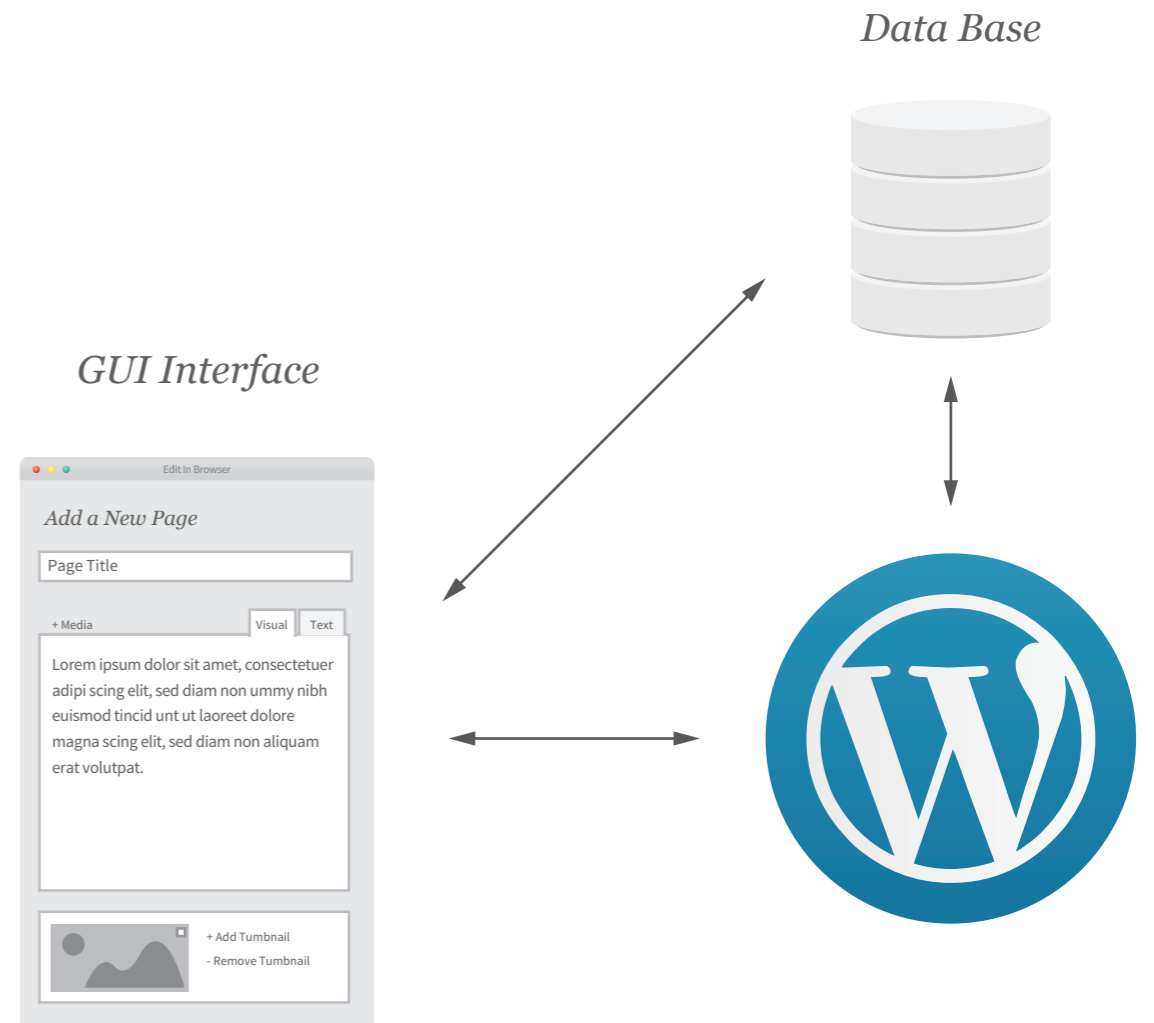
Data Base

GUI Interface

Edit In Browser

Add a New Page

Page Title

+ Media

Visual

Text

Lorem ipsum dolor sit amet, consectetuer adipi scing elit, sed diam non ummy nibh euismod tincid unt ut laoreet dolore magna scing elit, sed diam non aliquam erat volutpat.

+ Add Tumbnail

- Remove Tumbnail